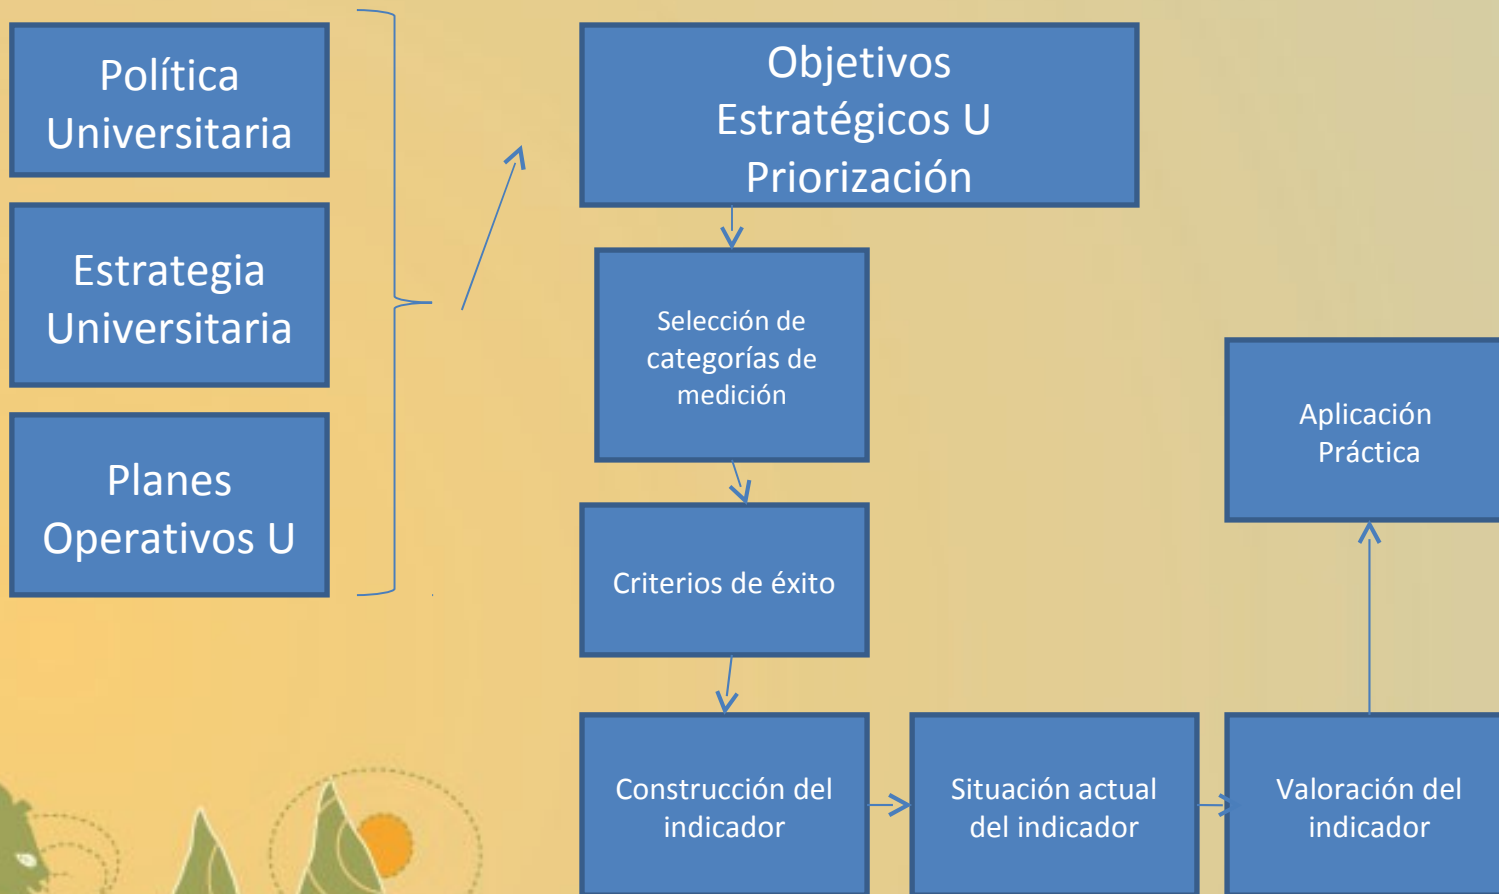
Política Universitaria

Estrategia Universitaria

Planes Operativos U

Objetivos Estratégicos U Priorización

Selección de categorías de medición

Criterios de éxito

Construcción del indicador

Situación actual del indicador

Valoración del indicador

Aplicación Práctica